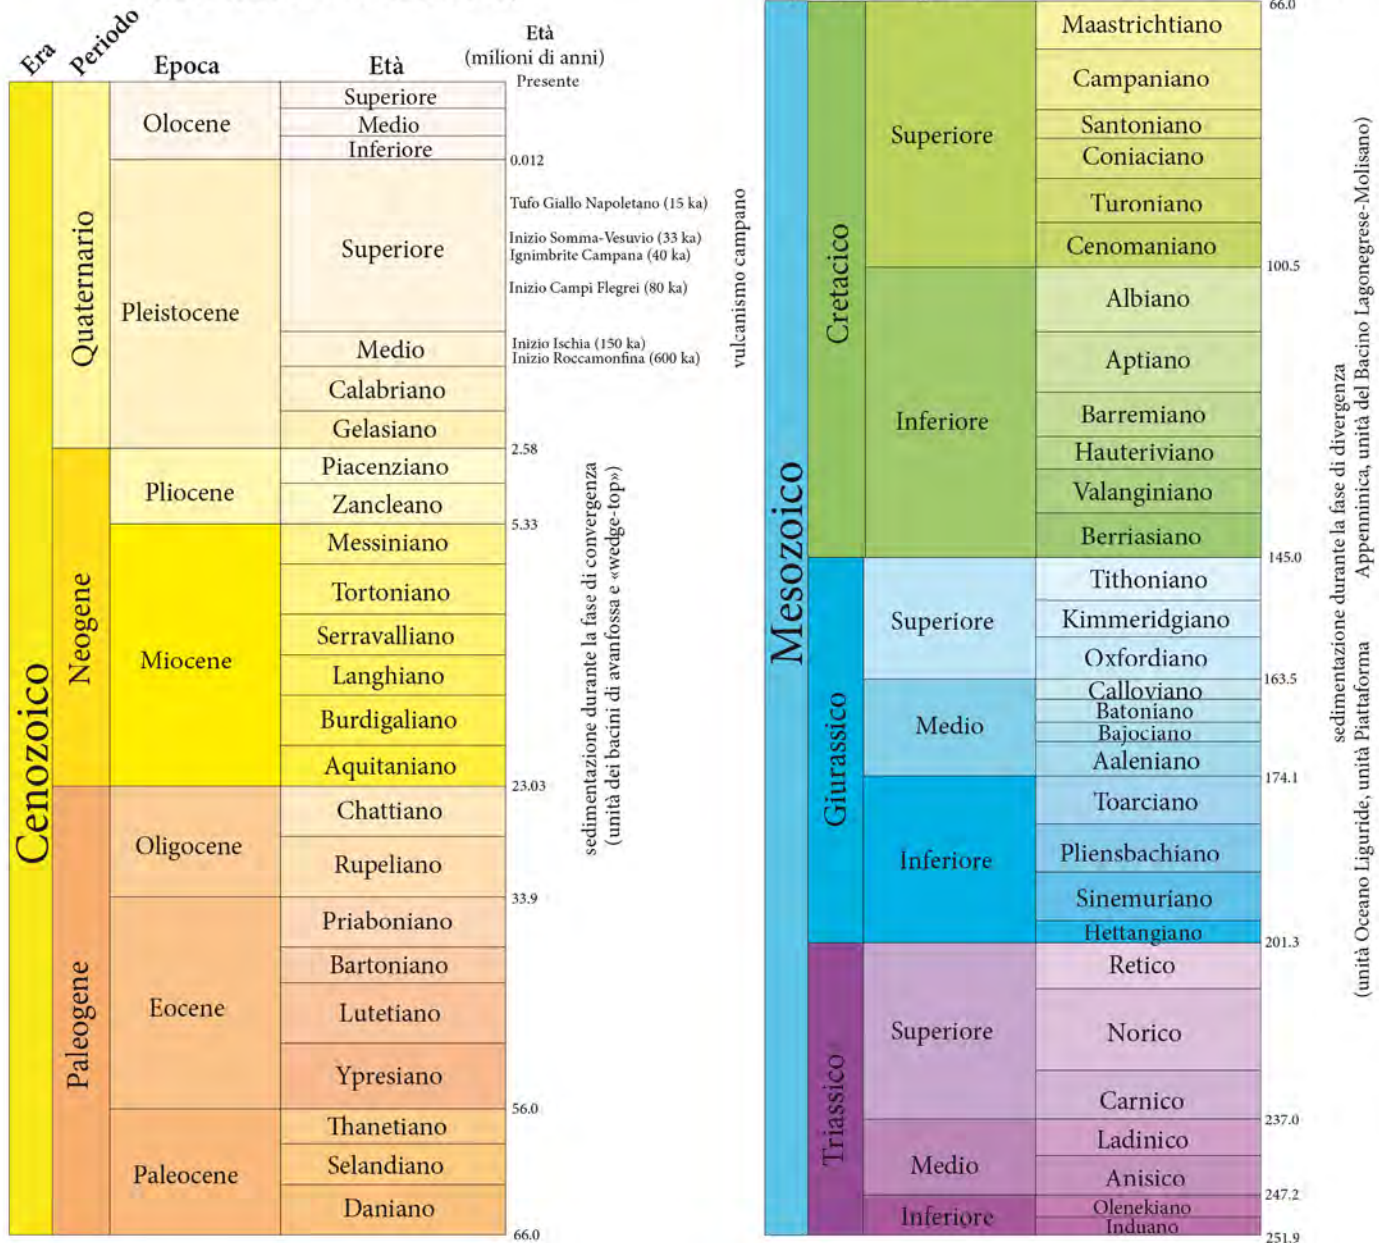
| Era | Periodo | Epoca | Età | Età (milioni di anni) |
|---|---|---|---|---|
| Cenozoico | Quaternario | Olocene | Superiore | Presente |
| | | | Medio | |
| | | | Inferiore | 0.012 |
| | | Pleistocene | Superiore | Tufo Giallo Napoletano (15 ka); Inizio Somma-Vesuvio (33 ka); Ignimbrite Campana (40 ka); Inizio Campi Flegrei (80 ka) |
| | | | Medio | Inizio Ischia (150 ka); Inizio Roccamonfina (600 ka) |
| | | | Calabriano | |
| | | | Gelasiano | 2.58 |
| | Neogene | Pliocene | Piacenziano | |
| | | | Zancleano | 5.33 |
| | | Miocene | Messiniano | |
| | | | Tortoniano | |
| | | | Serravalliano | |
| | | | Langhiano | |
| | | | Burdigaliano | |
| | | | Aquitaniano | 23.03 |
| | Paleogene | Oligocene | Chattiano | |
| | | | Rupeliano | 33.9 |
| | | Eocene | Priaboniano | |
| | | | Bartoniano | |
| | | | Lutetiano | |
| | | | Ypresiano | 56.0 |
| | | Paleocene | Thanetiano | |
| | | | Selandiano | |
| | | | Daniano | 66.0 |

vulcanismo campano

sedimentazione durante la fase di convergenza (unità dei bacini di avanfossa e «wedge-top»)

| Era | Periodo | Epoca | Età | Età (milioni di anni) |
|---|---|---|---|---|
| Mesozoico | Cretacico | Superiore | Maastrichtiano | 66.0 |
| | | | Campaniano | |
| | | | Santoniano | |
| | | | Coniaciano | |
| | | | Turoniano | |
| | | | Cenomaniano | 100.5 |
| | | Inferiore | Albiano | |
| | | | Aptiano | |
| | | | Barremiano | |
| | | | Hauteriviano | |
| | | | Valanginiano | |
| | | | Berriasiano | 145.0 |
| | Giurassico | Superiore | Tithoniano | |
| | | | Kimmeridgiano | |
| | | | Oxfordiano | 163.5 |
| | | Medio | Calloviano | |
| | | | Batoniano | |
| | | | Bajociano | |
| | | | Aaleniano | 174.1 |
| | | Inferiore | Toarciano | |
| | | | Pliensbachiano | |
| | | | Sinemuriano | |
| | | | Hettangiano | 201.3 |
| | Triassico | Superiore | Retico | |
| | | | Norico | |
| | | | Carnico | 237.0 |
| | | Medio | Ladinico | |
| | | | Anisico | 247.2 |
| | | Inferiore | Olenekiano | |
| | | | Induano | 251.9 |

sedimentazione durante la fase di divergenza (unità Oceano Liguride, unità Piattaforma Appenninica, unità del Bacino Lagonegrese-Molisano)